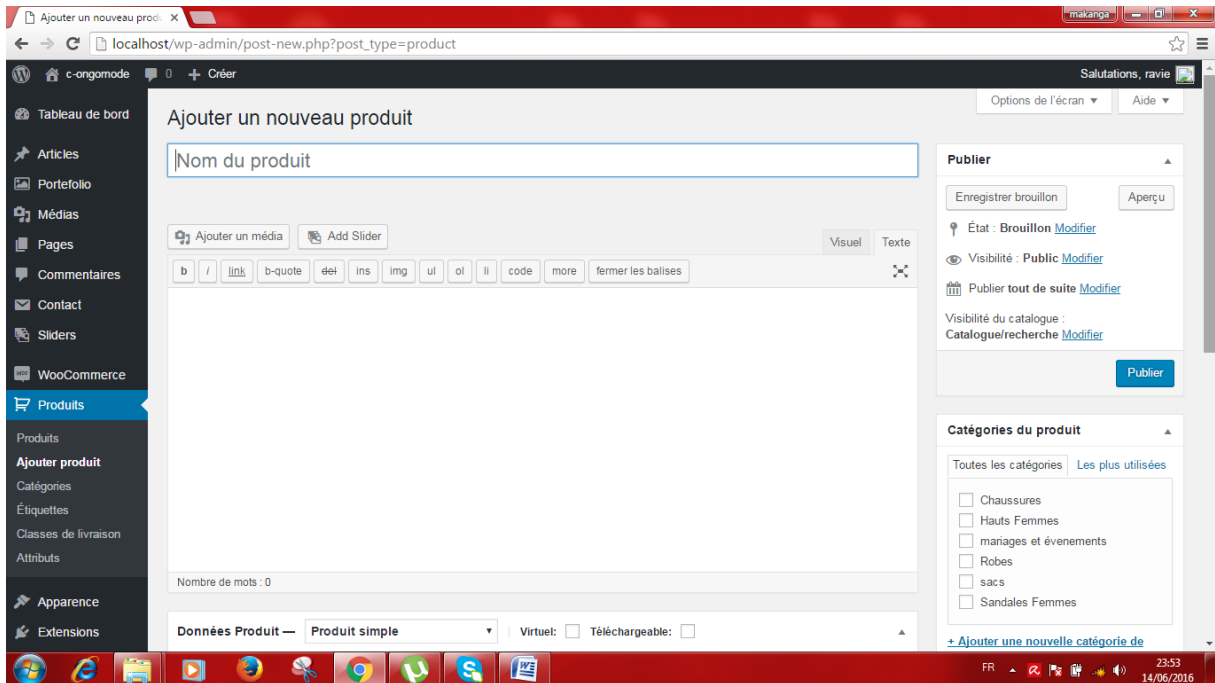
Ajouter un nouveau produ ×

makanga

localhost/wp-admin/post-new.php?post_type=product

c-ongomode 0 + Créer

Salutations, ravie

Tableau de bord
Articles
Portefolio
Médias
Pages
Commentaires
Contact
Sliders
WooCommerce
Produits
Produits
Ajouter produit
Catégories
Étiquettes
Classes de livraison
Attributs
Apparence
Extensions

Options de l'écran ▼
Aide ▼

Ajouter un nouveau produit

Nom du produit

Ajouter un média
Add Slider
Visuel
Texte

b
i
link
b-quote
del
ins
img
ul
ol
li
code
more
fermer les balises

Nombre de mots : 0

Données Produit —
Produit simple
Virtuel:
Téléchargeable:

Publier

Enregistrer brouillon
Aperçu

État : Brouillon Modifier

Visibilité : Public Modifier

Publier tout de suite Modifier

Visibilité du catalogue : Catalogue/recherche Modifier

Publier

Catégories du produit

Toutes les catégories
Les plus utilisées

Chaussures
Hauts Femmes
mariages et évenements
Robes
sacs
Sandales Femmes

+ Ajouter une nouvelle catégorie de

FR
23:53
14/06/2016